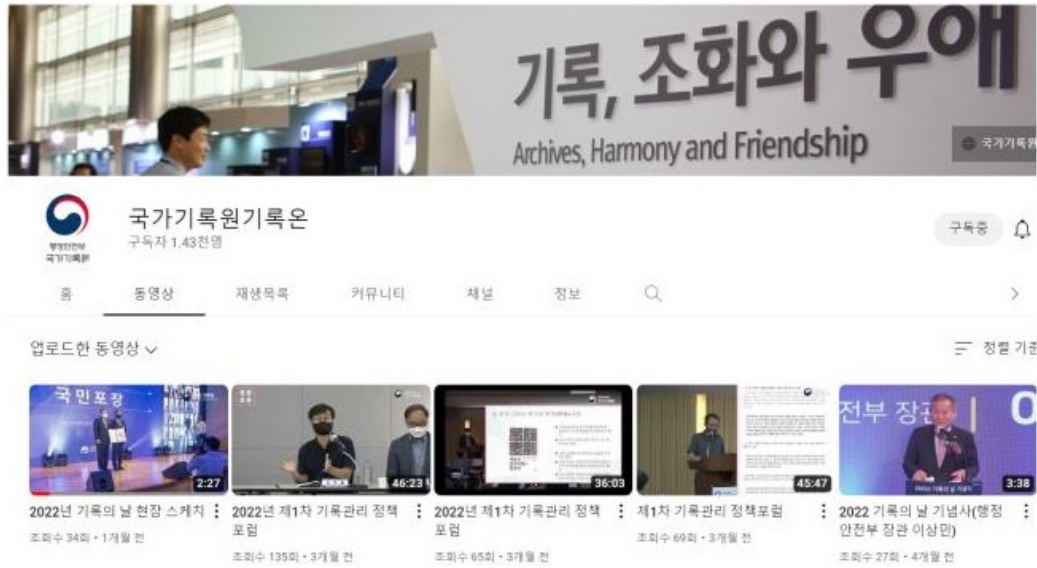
기록, 조화와 우애
Archives, Harmony and Friendship
국가기록원

행정안전부 국가기록원
국가기록원기록온
구독자 1.43천명
구독중

홈 동영상 재생목록 커뮤니티 채널 정보

업로드한 동영상
정렬 기준

국민포장
2:27
2022년 기록의 날 현장 스케치
조회수 34회 • 1개월 전

46:23
2022년 제1차 기록관리 정책 포럼
조회수 135회 • 3개월 전

36:03
2022년 제1차 기록관리 정책 포럼
조회수 65회 • 3개월 전

45:47
제1차 기록관리 정책포럼
조회수 69회 • 3개월 전

전부 장관
3:38
2022 기록의 날 기념사(행정안전부 장관 이상민)
조회수 27회 • 4개월 전